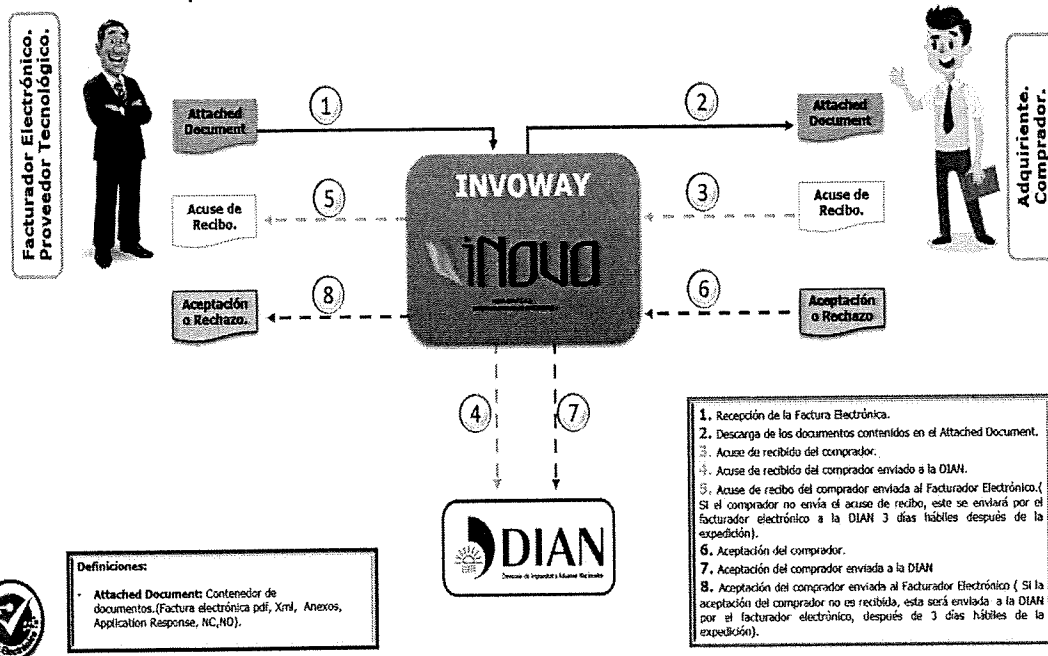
Facturador Electrónico. Proveedor Tecnológico.

Adquiriente. Comprador.

Attached Document

1

2

Attached Document

INVOWAY

5

Acuse de Recibo.

3

Acuse de Recibo.

iNOVA

8

Aceptación o Rechazo.

6

Aceptación o Rechazo

4

7

DIAN

Dirección de Impuestos y Aduanas Nacionales

1. Recepción de la Factura Electrónica.
2. Descarga de los documentos contenidos en el Attached Document.
3. Acuse de recibido del comprador.
4. Acuse de recibido del comprador enviado a la DIAN.
5. Acuse de recibo del comprador enviada al Facturador Electrónico.( Si el comprador no envía el acuse de recibo, este se enviará por el facturador electrónico a la DIAN 3 días hábiles después de la expedición).
6. Aceptación del comprador.
7. Aceptación del comprador enviada a la DIAN
8. Aceptación del comprador enviada al Facturador Electrónico ( Si la aceptación del comprador no es recibida, esta será enviada a la DIAN por el facturador electrónico, después de 3 días hábiles de la expedición).

Definiciones:

- Attached Document: Contenedor de documentos.(Factura electrónica pdf, Xml, Anexos, Application Response, NC,ND).